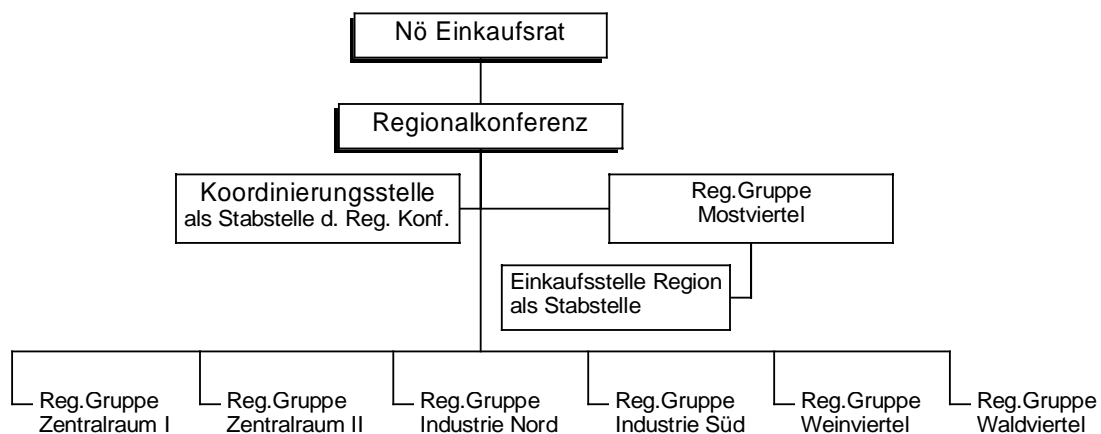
Nö Einkaufsrat

Regionalkonferenz

Koordinierungsstelle
als Stabstelle d. Reg. Konf.

Reg.Gruppe
Mostviertel

Einkaufsstelle Region
als Stabstelle

Reg.Gruppe
Zentralraum I

Reg.Gruppe
Zentralraum II

Reg.Gruppe
Industrie Nord

Reg.Gruppe
Industrie Süd

Reg.Gruppe
Weinviertel

Reg.Gruppe
Waldviertel